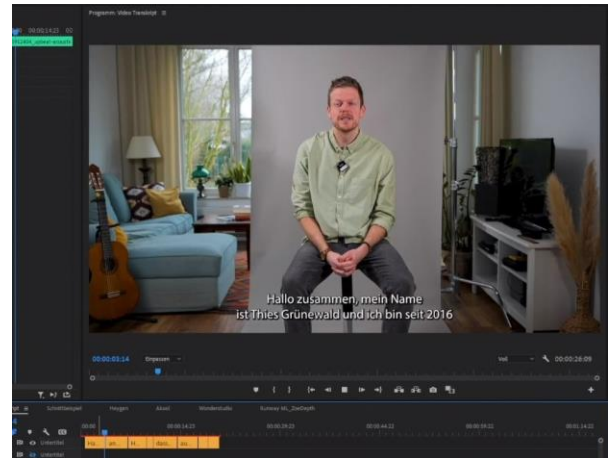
Programm: Video Transkript

Hallo zusammen, mein Name
ist Thies Grünewald und ich bin seit 2016

00:00:03:14
Einpassen
Voll
00:00:26:09

Schriftbeispiel
Hexgen
Akzel
Wonderstudio
Formray ML_ZoeDepth

Untertitel
Untertitel
Ha..
ais..
H..
dass..
au..